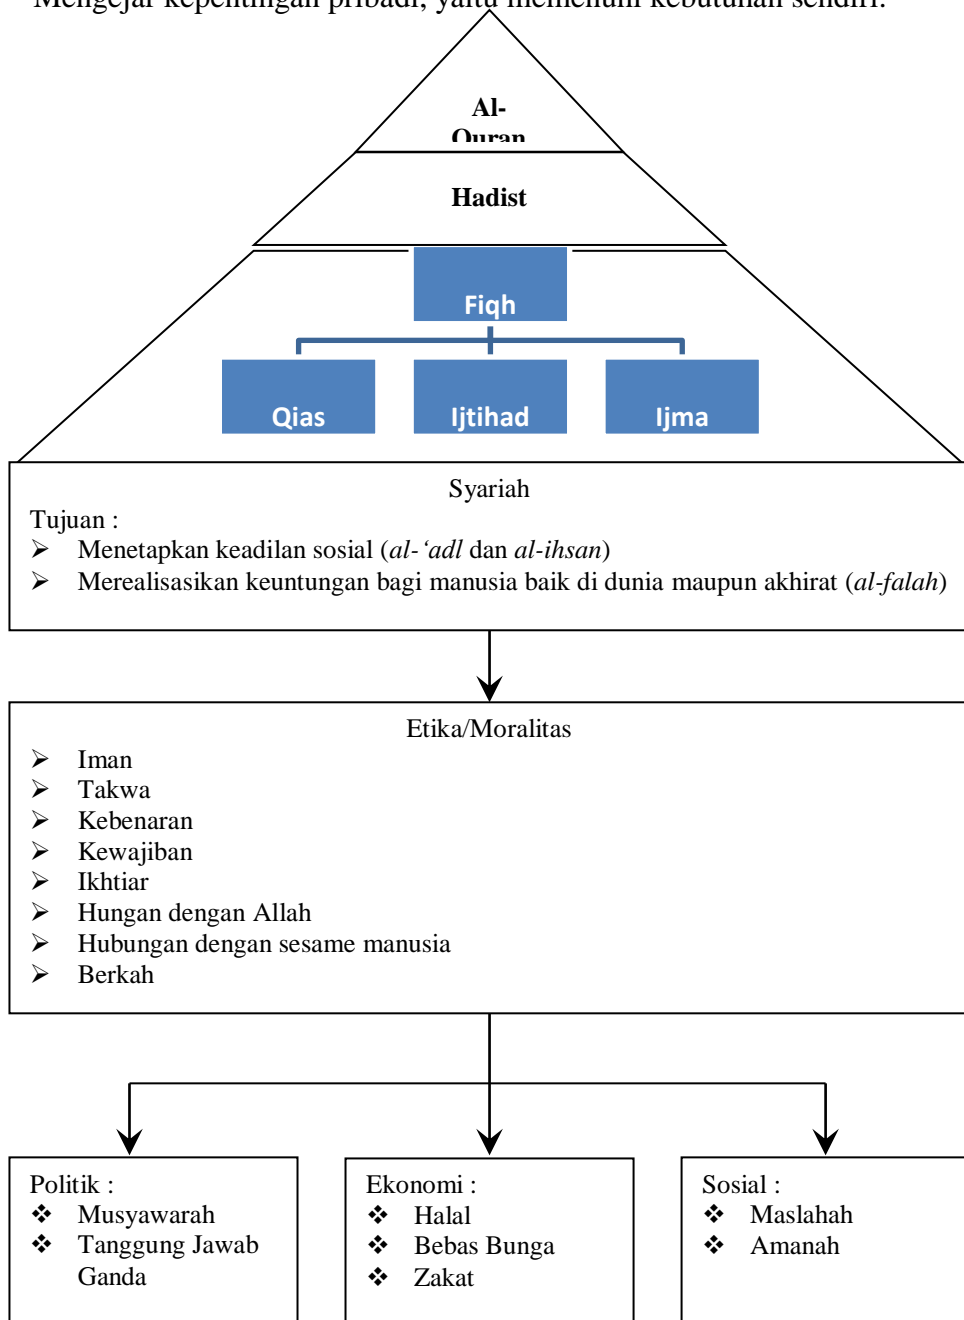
Mengejar kepentingan pribadi, yaitu memenuhi kebutuhan sendiri.

Al-Quran

Hadist

Fiqh

Qias

Ijtihad

Ijma

Syariah

Tujuan :
➢ Menetapkan keadilan sosial (*al-'adl* dan *al-ihsan*)
➢ Merealisasikan keuntungan bagi manusia baik di dunia maupun akhirat (*al-falah*)

Etika/Moralitas
➢ Iman
➢ Takwa
➢ Kebenaran
➢ Kewajiban
➢ Ikhtiar
➢ Hungan dengan Allah
➢ Hubungan dengan sesame manusia
➢ Berkah

Politik :
❖ Musyawarah
❖ Tanggung Jawab Ganda

Ekonomi :
❖ Halal
❖ Bebas Bunga
❖ Zakat

Sosial :
❖ Maslahah
❖ Amanah